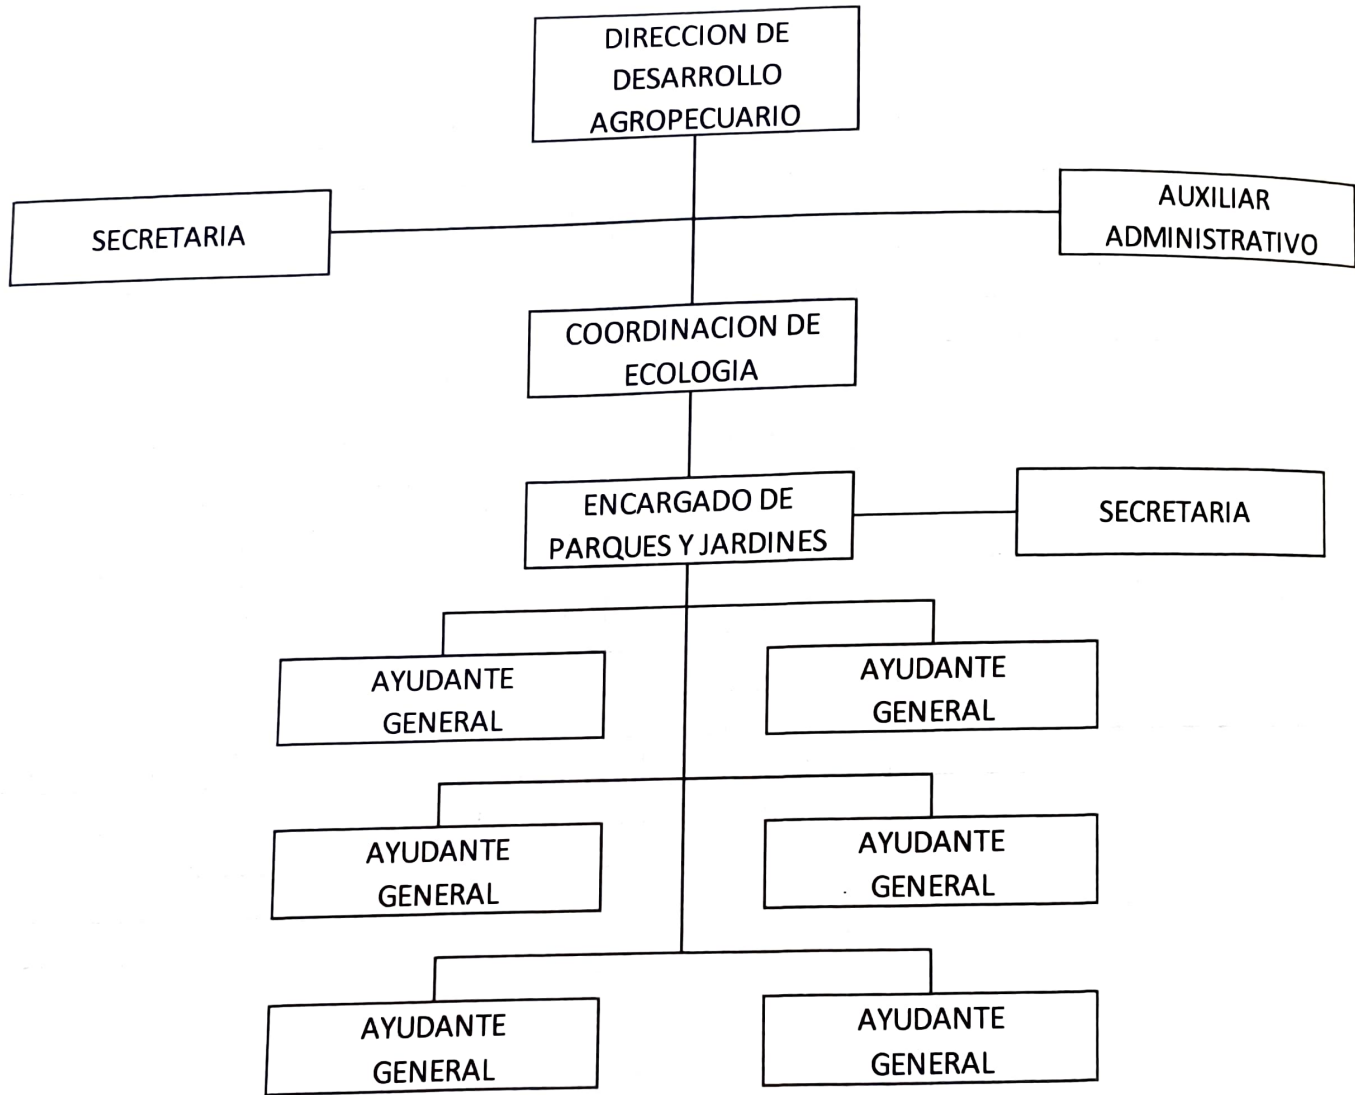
DIRECCION DE DESARROLLO AGROPECUARIO

SECRETARIA

AUXILIAR ADMINISTRATIVO

COORDINACION DE ECOLOGIA

ENCARGADO DE PARQUES Y JARDINES

SECRETARIA

AYUDANTE GENERAL

AYUDANTE GENERAL

AYUDANTE GENERAL

AYUDANTE GENERAL

AYUDANTE GENERAL

AYUDANTE GENERAL